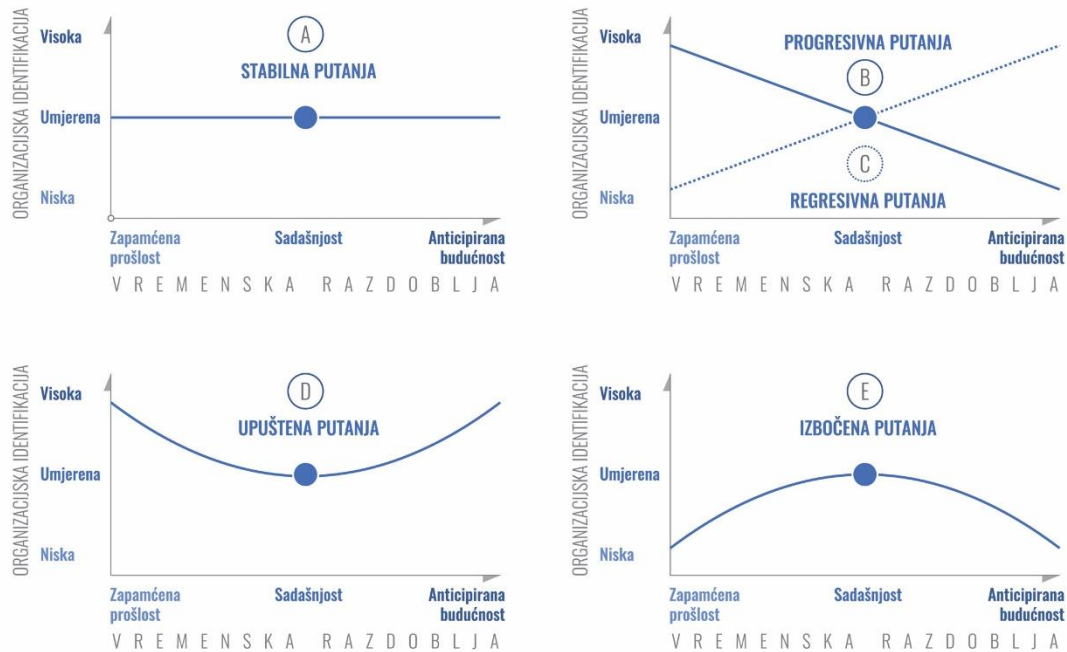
ORGANIZACIJSKA IDENTIFIKACIJA

Visoka

Umjerena

Niska

A

STABILNA PUTANJA

Zapamćena prošlost

Sadašnjost

Anticipirana budućnost

VREMENSKA RAZDOBLJA

ORGANIZACIJSKA IDENTIFIKACIJA

Visoka

Umjerena

Niska

PROGRESIVNA PUTANJA

B

C

REGRESIVNA PUTANJA

Zapamćena prošlost

Sadašnjost

Anticipirana budućnost

VREMENSKA RAZDOBLJA

ORGANIZACIJSKA IDENTIFIKACIJA

Visoka

Umjerena

Niska

D

UPUŠTENA PUTANJA

Zapamćena prošlost

Sadašnjost

Anticipirana budućnost

VREMENSKA RAZDOBLJA

ORGANIZACIJSKA IDENTIFIKACIJA

Visoka

Umjerena

Niska

E

IZBOČENA PUTANJA

Zapamćena prošlost

Sadašnjost

Anticipirana budućnost

VREMENSKA RAZDOBLJA